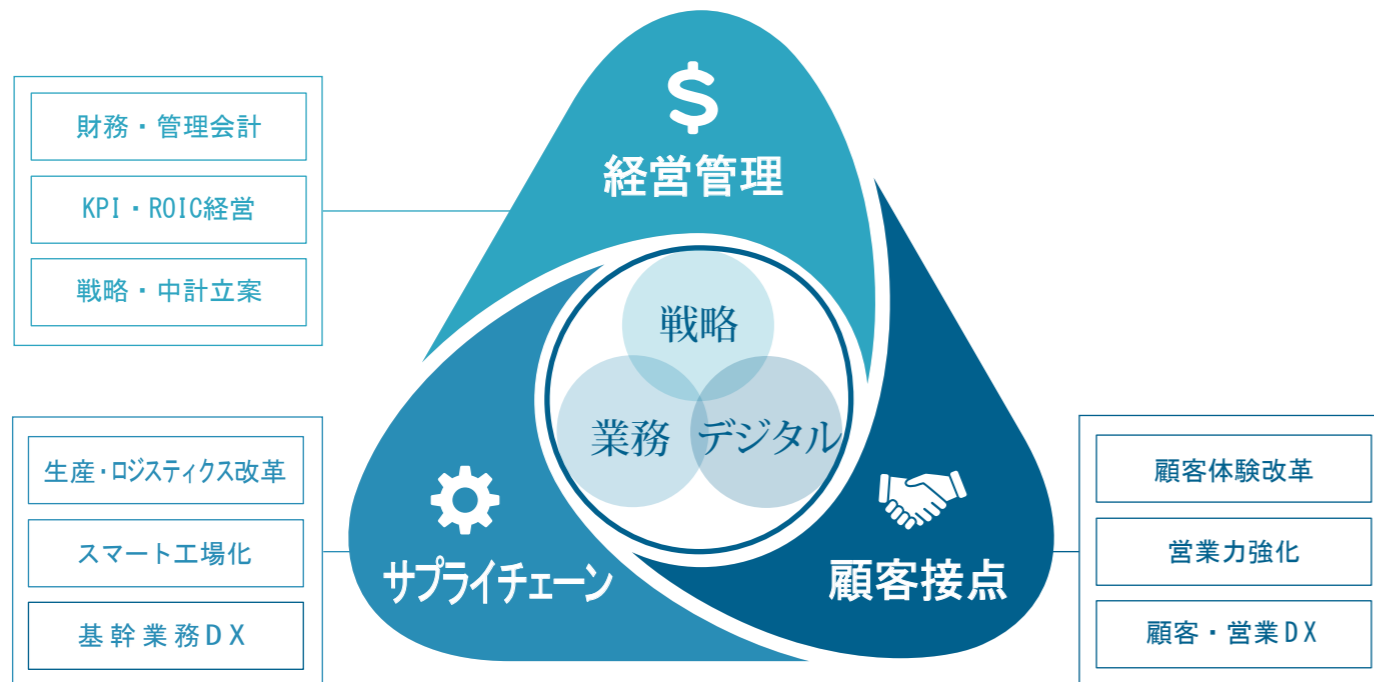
財務・管理会計

KPI・ROIC経営

戦略・中計立案

$

経営管理

戦略

業務

デジタル

生産・ロジスティクス改革

スマート工場化

基幹業務DX

サプライチェーン

顧客接点

顧客体験改革

営業力強化

顧客・営業DX